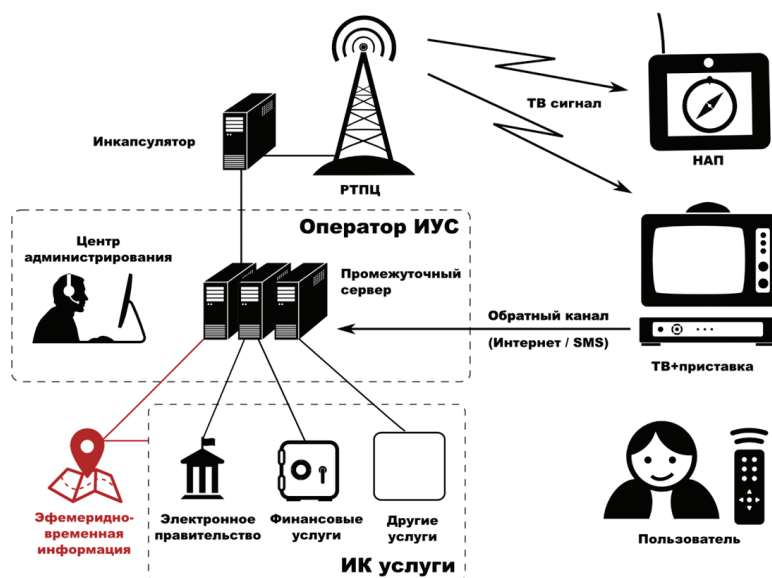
Инкапсулятор

РТПЦ

ТВ сигнал

НАП

Оператор ИУС

Центр администрирования

Промежуточный сервер

Обратный канал

(Интернет / SMS)

ТВ+приставка

Эфемеридно-временная информация

Электронное правительство

Финансовые услуги

Другие услуги

ИК услуги

Пользователь